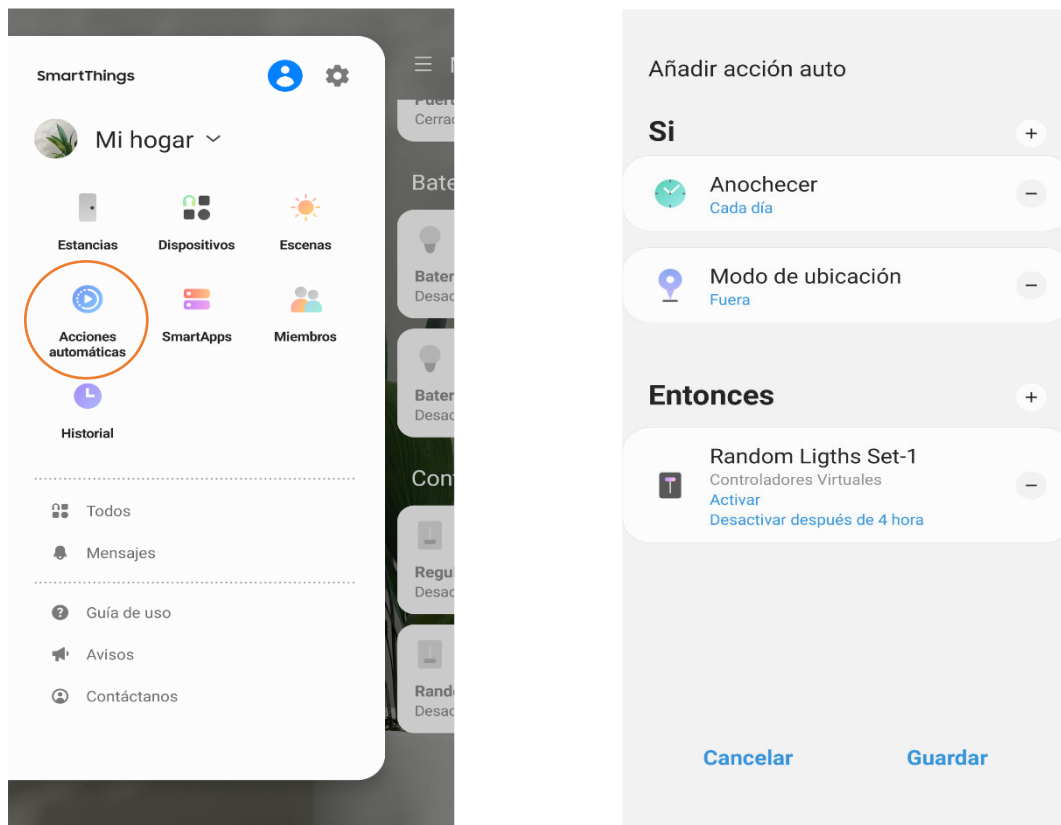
SmartThings

Mi hogar

Estancias
Dispositivos
Escenas
Acciones automáticas
SmartApps
Miembros
Historial

Todos
Mensajes
Guía de uso
Avisos
Contáctanos

Fuer
Cerrad
Bate
Bater
Desac
Bater
Desac
Con
Regu
Desac
Rand
Desac

Añadir acción auto

Si
Anochecer
Cada día
Modo de ubicación
Fuera

Entonces
Random Ligths Set-1
Controladores Virtuales
Activar
Desactivar después de 4 hora

Cancelar
Guardar